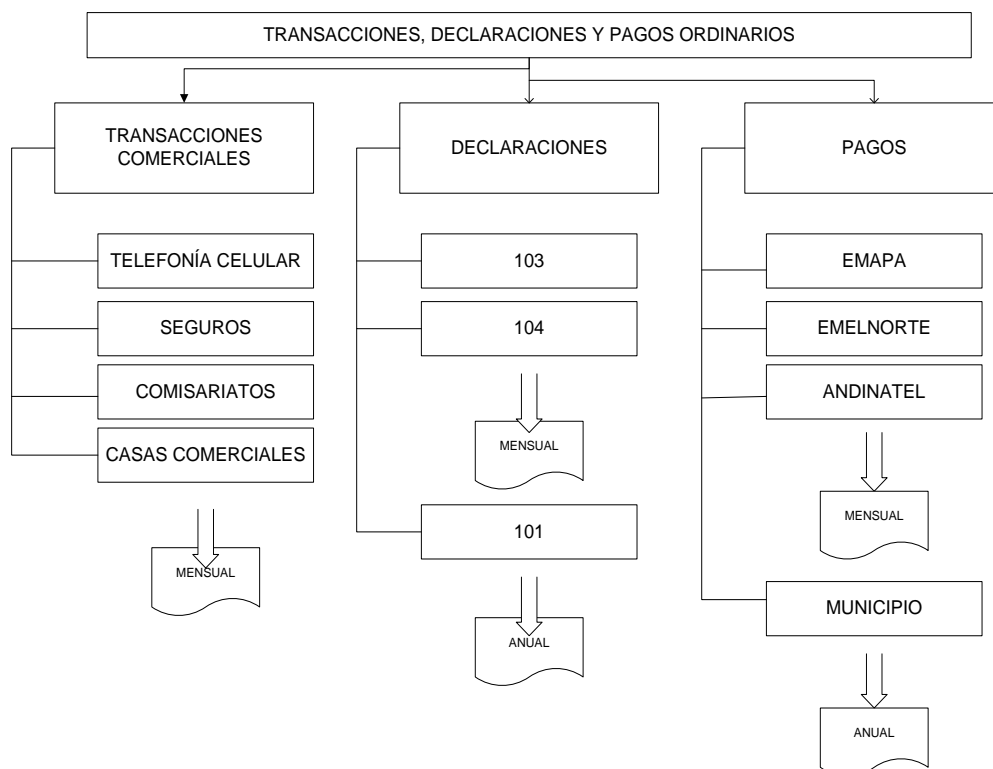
TRANSACCIONES, DECLARACIONES Y PAGOS ORDINARIOS

TRANSACCIONES COMERCIALES

TELEFONÍA CELULAR

SEGUROS

COMISARIATOS

CASAS COMERCIALES

MENSUAL

DECLARACIONES

103

104

MENSUAL

101

ANUAL

PAGOS

EMAPA

EMELNORTE

ANDINATEL

MENSUAL

MUNICIPIO

ANUAL